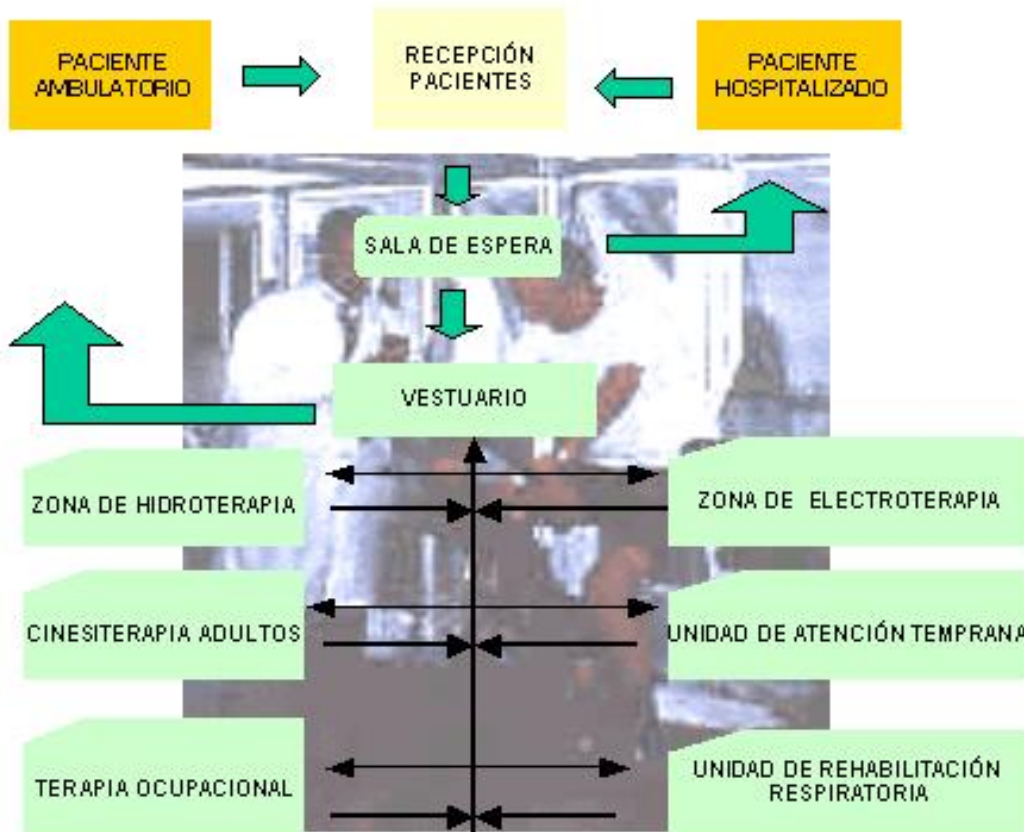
PACIENTE AMBULATORIO

RECEPCIÓN PACIENTES

PACIENTE HOSPITALIZADO

SALA DE ESPERA

VESTUARIO

ZONA DE HIDROTERAPIA

ZONA DE ELECTROTERAPIA

CINESITERAPIA ADULTOS

UNIDAD DE ATENCIÓN TEMPRANA

TERAPIA OCUPACIONAL

UNIDAD DE REHABILITACIÓN RESPIRATORIA